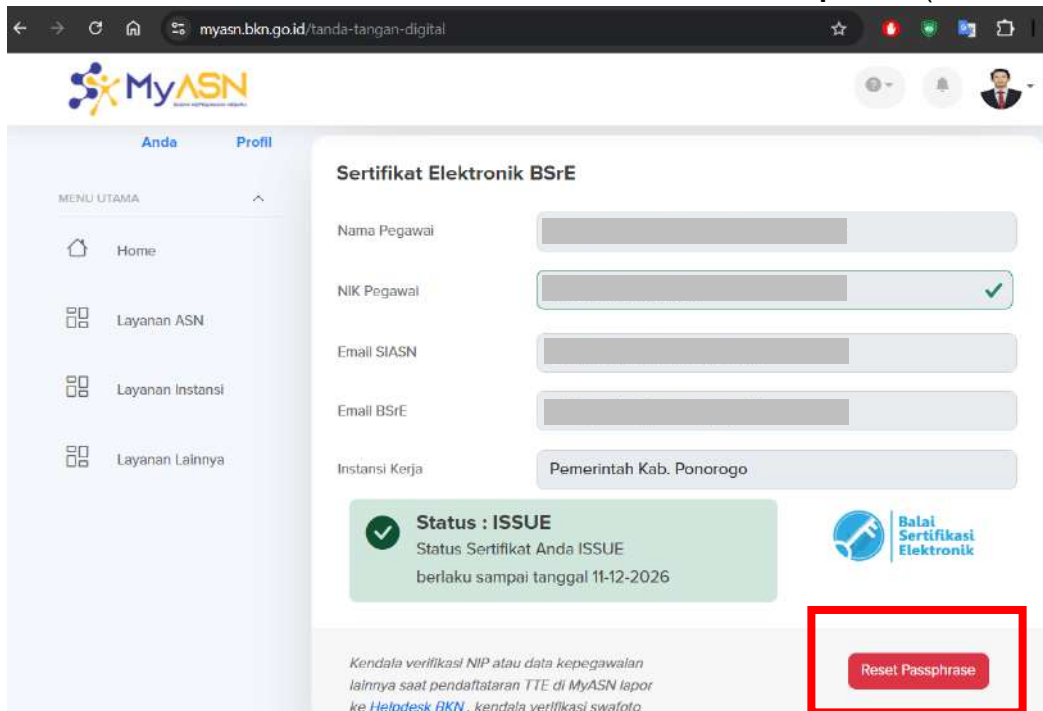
myasn.bkn.go.id/tanda-tangan-digital

MyASN

Anda Profil

MENU UTAMA

Home

Layanan ASN

Layanan Instansi

Layanan Lainnya

Sertifikat Elektronik BSrE

Nama Pegawai

NIK Pegawai

Email SIASN

Email BSrE

Instansi Kerja

Pemerintah Kab. Ponorogo

Status : ISSUE
Status Sertifikat Anda ISSUE
berlaku sampai tanggal 11-12-2026

Balai Sertifikasi Elektronik

Kendala verifikasi NIP atau data kepegawalan lainnya saat pendaftataran TTE di MyASN lapor ke Helpdesk BKN , kendala verifikasi swafoto

Reset Passphrase